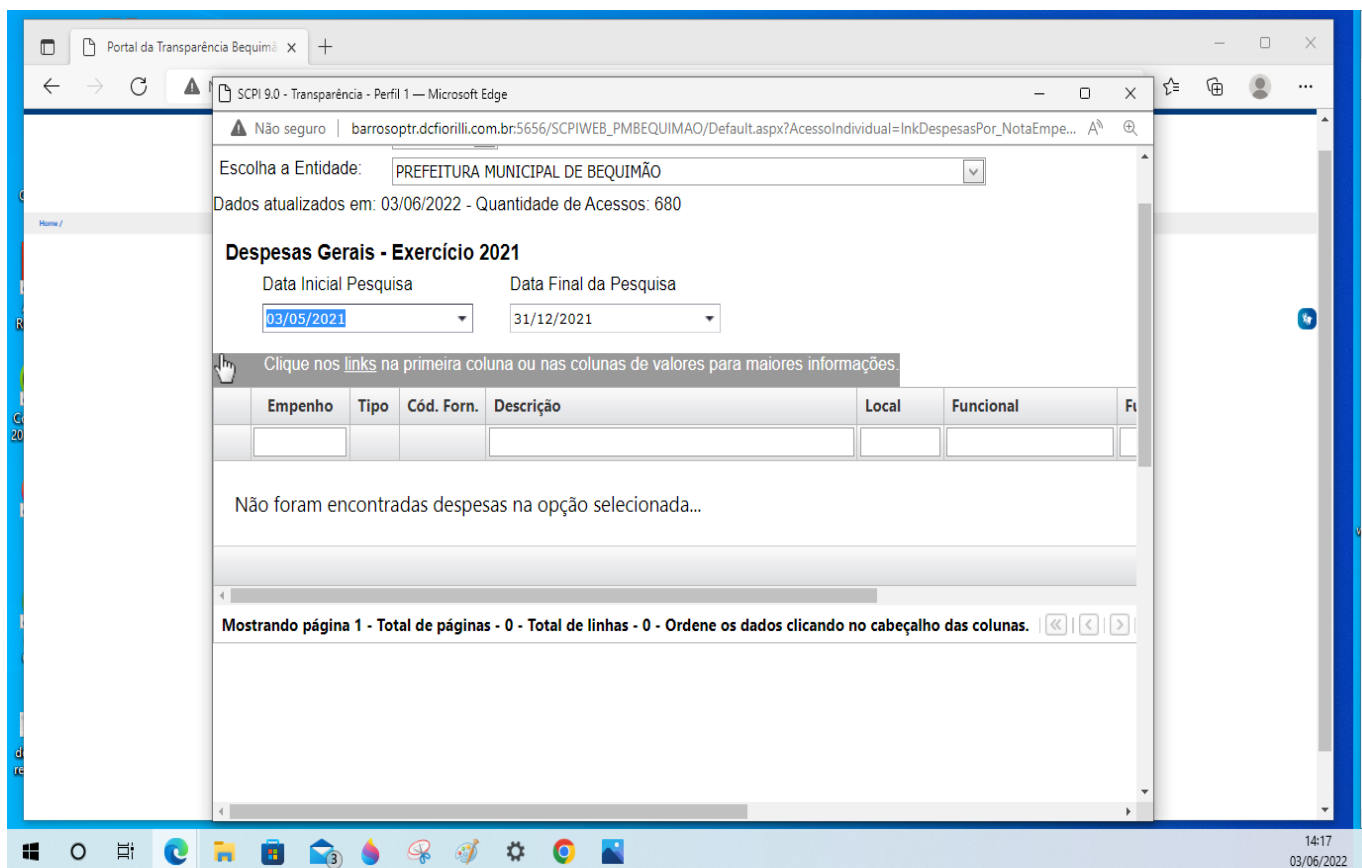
Portal da Transparência Bequimã ×
+

SCPI 9.0 - Transparência - Perfil 1 — Microsoft Edge

Não seguro | barrosoptr.dcfiorilli.com.br:5656/SCPIWEB_PMBEQUIMAO/Default.aspx?AcessoIndividual=lnkDespesasPor_NotaEmpe...

Home /

Escolha a Entidade: PREFEITURA MUNICIPAL DE BEQUIMÃO

Dados atualizados em: 03/06/2022 - Quantidade de Acessos: 680

Despesas Gerais - Exercício 2021

Data Inicial Pesquisa
03/05/2021

Data Final da Pesquisa
31/12/2021

Clique nos links na primeira coluna ou nas colunas de valores para maiores informações.

| | Empenho | Tipo | Cód. Forn. | Descrição | Local | Funcional | Fu |
|---|---|---|---|---|---|---|---|
| | | | | | | | |

Não foram encontradas despesas na opção selecionada...

Mostrando página 1 - Total de páginas - 0 - Total de linhas - 0 - Ordene os dados clicando no cabeçalho das colunas.

14:17
03/06/2022